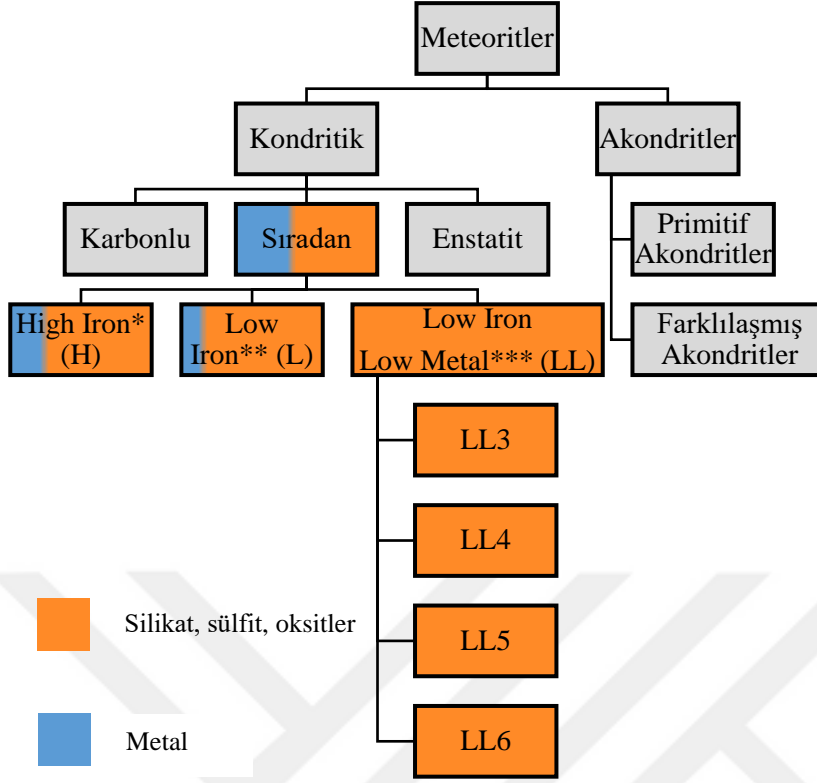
Meteoritler

Kondritik

Akondritler

Karbonlu

Sıradan

Enstatit

Primitif Akondritler

Farklılaşmış Akondritler

High Iron* (H)

Low Iron** (L)

Low Iron Low Metal*** (LL)

LL3

LL4

LL5

LL6

Silikat, sülfit, oksitler

Metal